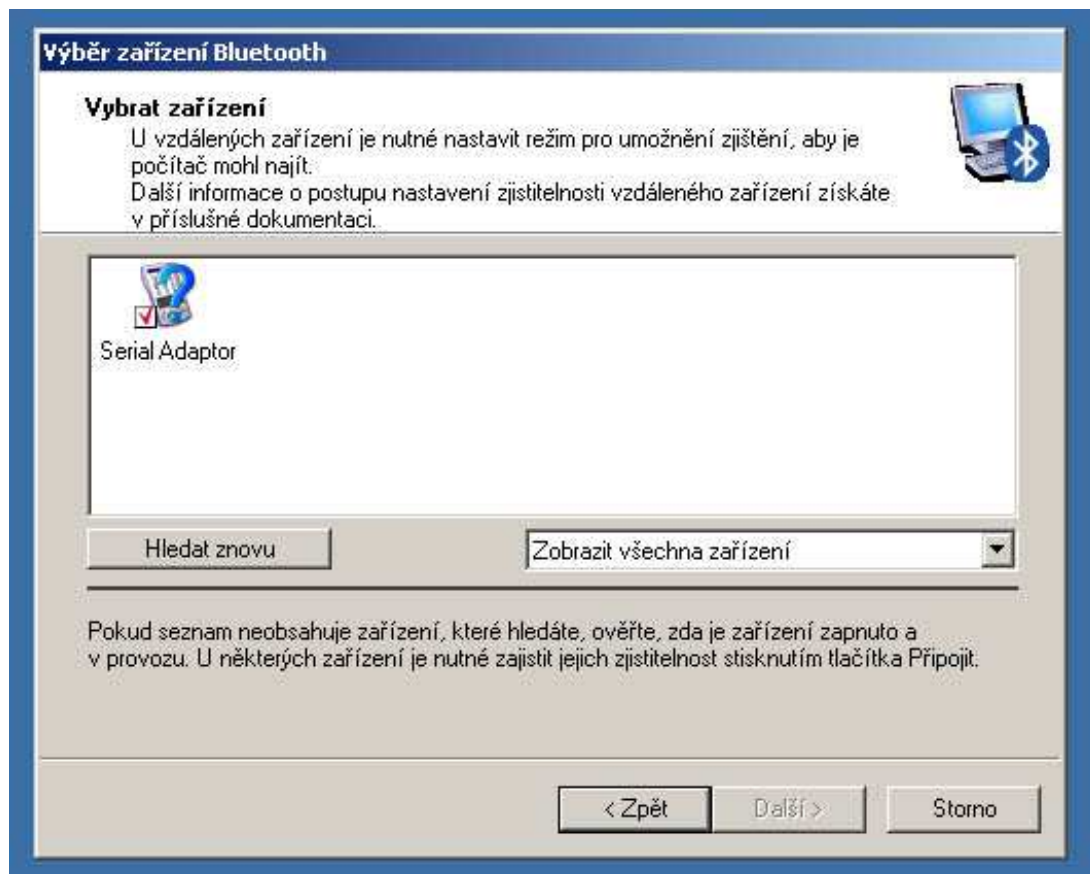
Výběr zařízení Bluetooth

Vybrat zařízení

U vzdálených zařízení je nutné nastavit režim pro umožnění zjištění, aby je počítač mohl najít.
Další informace o postupu nastavení zjistitelnosti vzdáleného zařízení získáte v příslušné dokumentaci.

Serial Adaptor

Hledat znovu

Zobrazit všechna zařízení

Pokud seznam neobsahuje zařízení, které hledáte, ověřte, zda je zařízení zapnuto a v provozu. U některých zařízení je nutné zajistit jejich zjistitelnost stisknutím tlačítka Připojit.

< Zpět

Další >

Storno